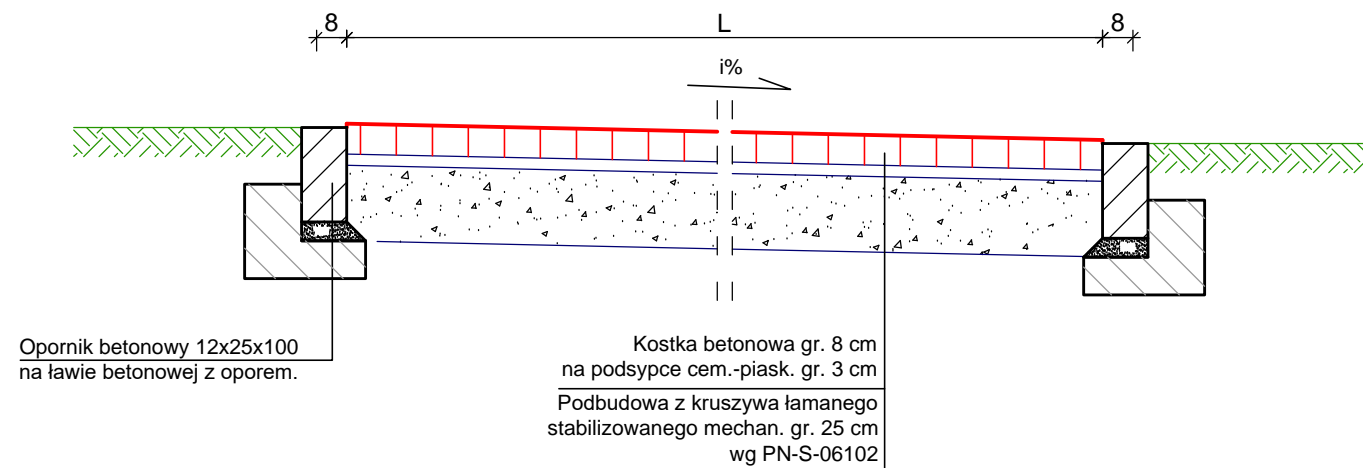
8

L

8

i%

Opornik betonowy 12x25x100
na ławie betonowej z oporem.

Kostka betonowa gr. 8 cm
na podsypce cem.-piask. gr. 3 cm

Podbudowa z kruszywa łamanego
stabilizowanego mechan. gr. 25 cm
wg PN-S-06102